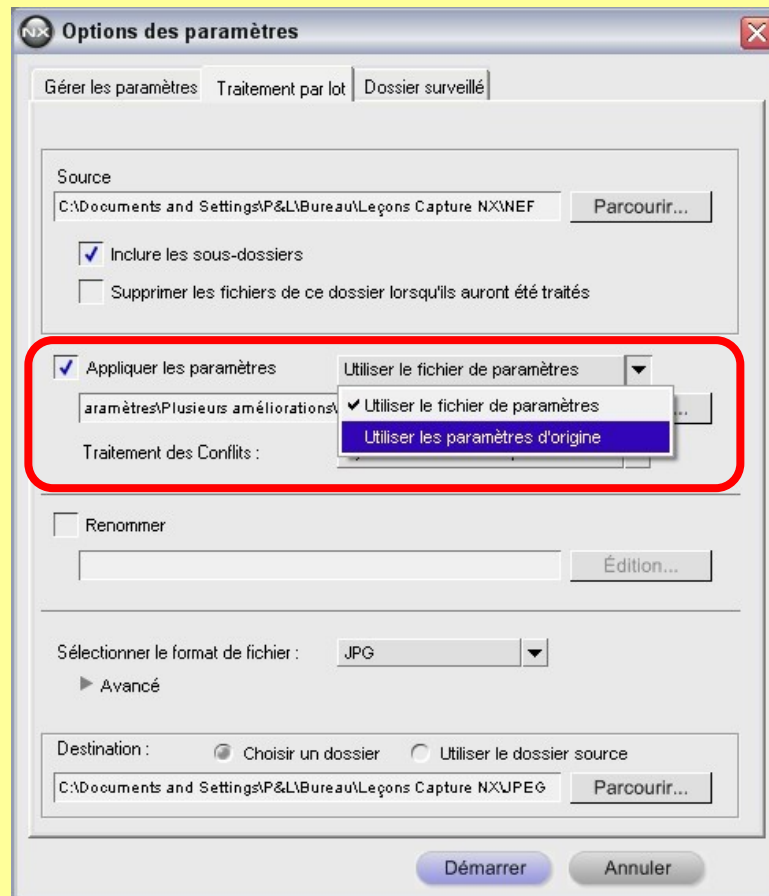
Options des paramètres

Gérer les paramètres | Traitement par lot | Dossier surveillé

Source
C:\Documents and Settings\P&L\Bureau\Leçons Capture NX\NEF
Parcourir...

Inclure les sous-dossiers

Supprimer les fichiers de ce dossier lorsqu'ils auront été traités

Appliquer les paramètres
Utiliser le fichier de paramètres
aramètres\Plusieurs améliorations\
✔ Utiliser le fichier de paramètres
Utiliser les paramètres d'origine
Traitement des Conflits :

Renommer
Édition...

Sélectionner le format de fichier :
JPG
Avancé

Destination :
Choisir un dossier
Utiliser le dossier source
C:\Documents and Settings\P&L\Bureau\Leçons Capture NX\JPEG
Parcourir...

Démarrer
Annuler